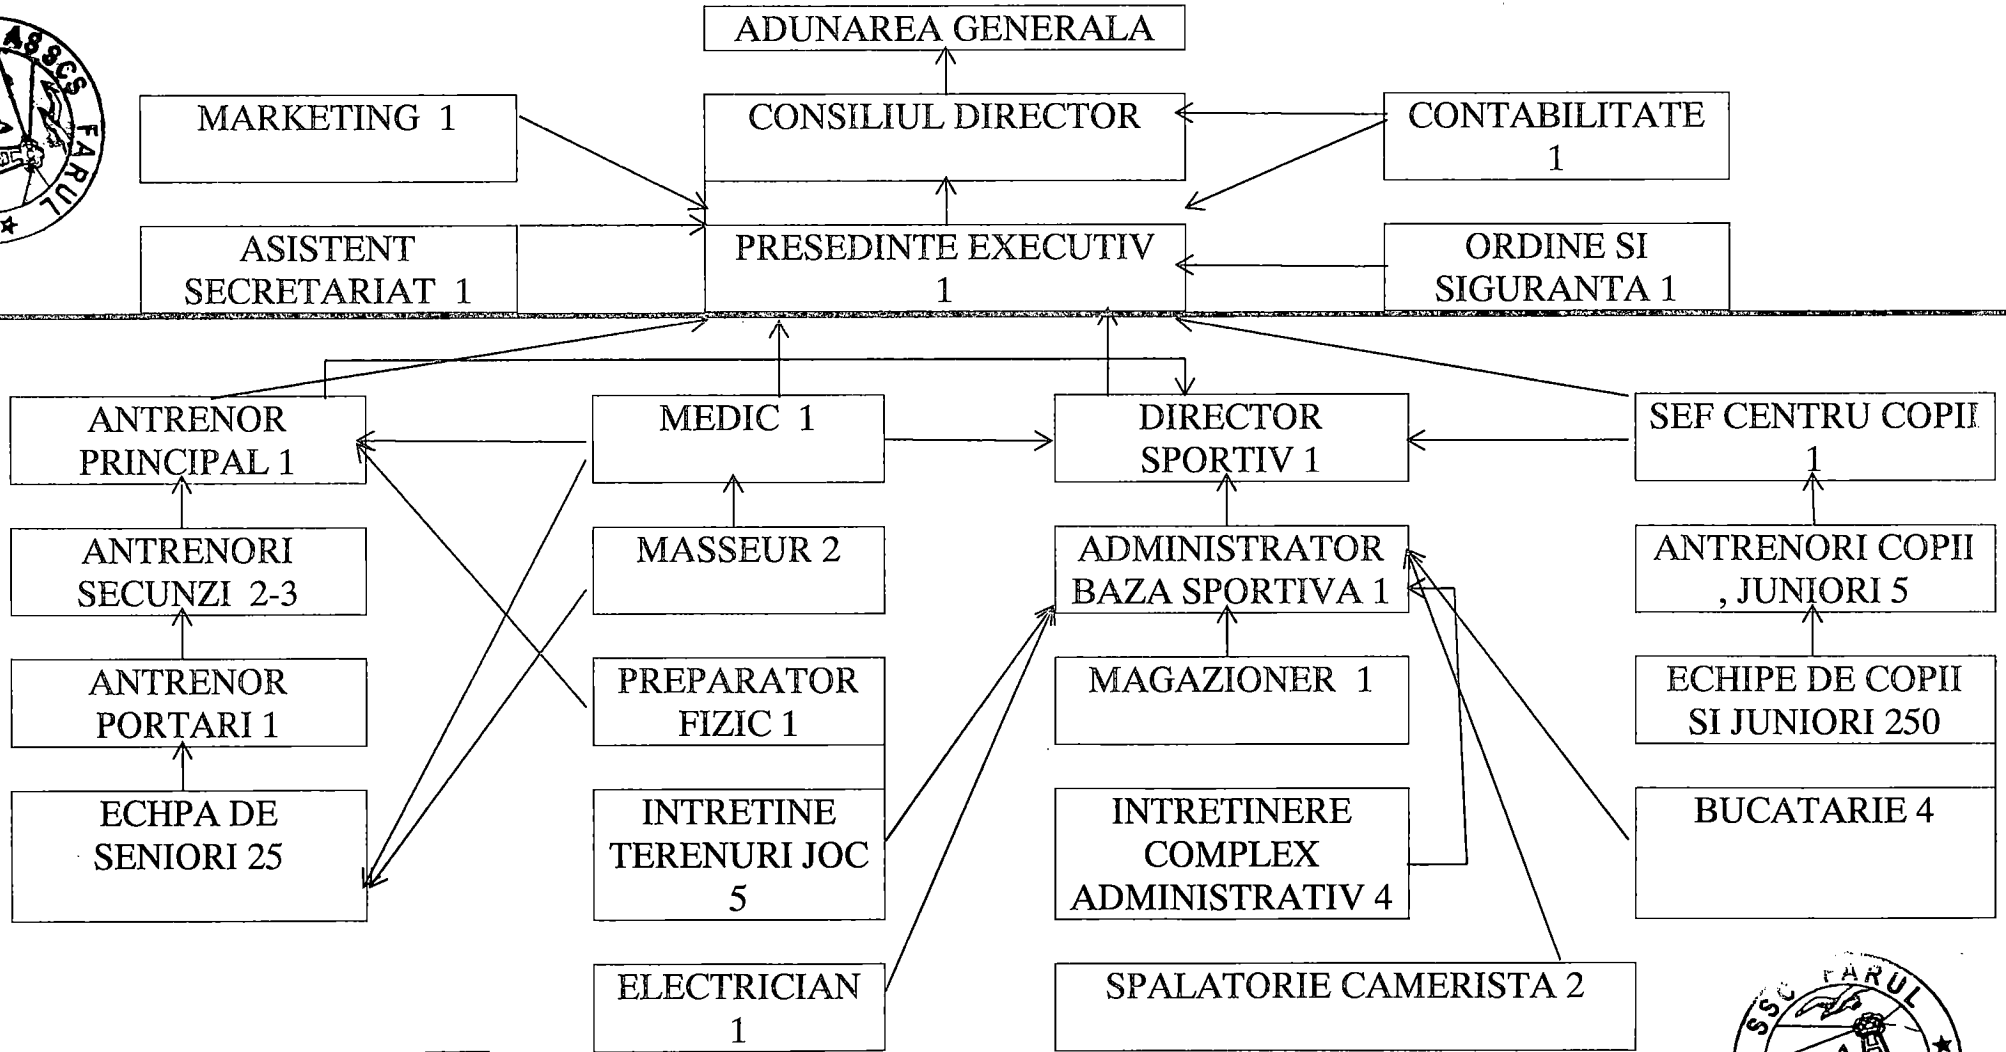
ASSCS FARUL

ADUNAREA GENERALA

MARKETING 1

CONSILIUL DIRECTOR

CONTABILITATE 1

ASISTENT SECRETARIAT 1

PRESEDINTE EXECUTIV 1

ORDINE SI SIGURANTA 1

ANTRENOR PRINCIPAL 1

MEDIC 1

DIRECTOR SPORTIV 1

SEF CENTRU COPII 1

ANTRENORI SECUNZI 2-3

MASSEUR 2

ADMINISTRATOR BAZA SPORTIVA 1

ANTRENORI COPII , JUNIORI 5

ANTRENOR PORTARI 1

PREPARATOR FIZIC 1

MAGAZIONER 1

ECHIPE DE COPII SI JUNIORI 250

ECHPA DE SENIORI 25

INTRETINE TERENURI JOC 5

INTRETINERE COMPLEX ADMINISTRATIV 4

BUCATARIE 4

ELECTRICIAN 1

SPALATORIE CAMERISTA 2

SSC FARUL